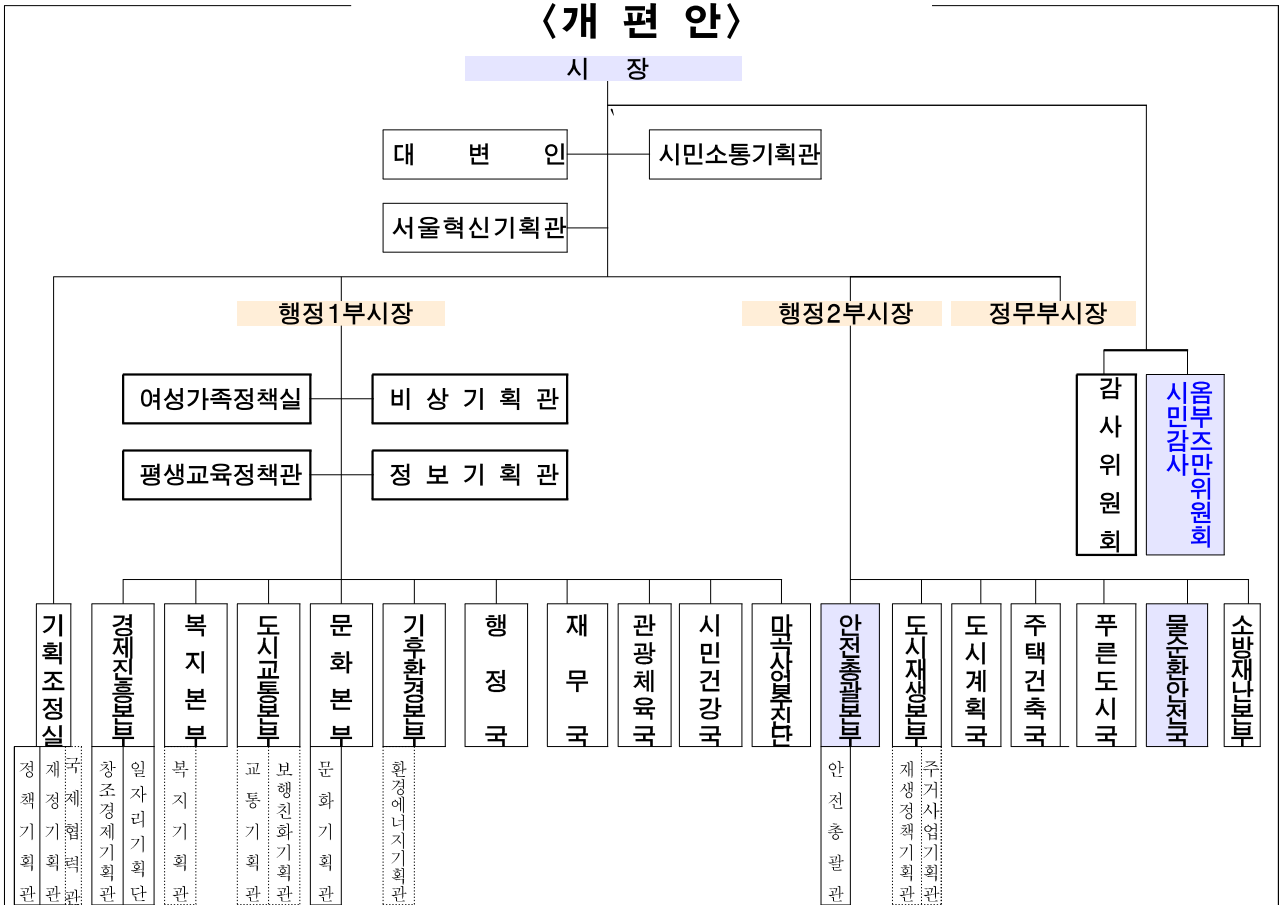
〈개 편 안〉

시 장

대 변 인

시민소통기획관

서울혁신기획관

행정1부시장

행정2부시장

정무부시장

여성가족정책실

비 상 기 획 관

평생교육정책관

정 보 기 획 관

감사위원회

시민감사 옴부즈만위원회

기획조정실

경제진흥본부

복지본부

도시교통본부

문화본부

기후환경본부

행정국

재무국

관광체육국

시민건강국

마곡사업추진단

안전총괄본부

도시재생본부

도시계획국

주택건축국

푸른도시국

물순환안전국

소방재난본부

정책기획관

재정기획관

국제협력관

창조경제기획관

일자리기획단

복지기획관

교통기획관

보행친화기획관

문화기획관

환경에너지기획관

안전총괄관

재생정책기획관

주거사업기획관